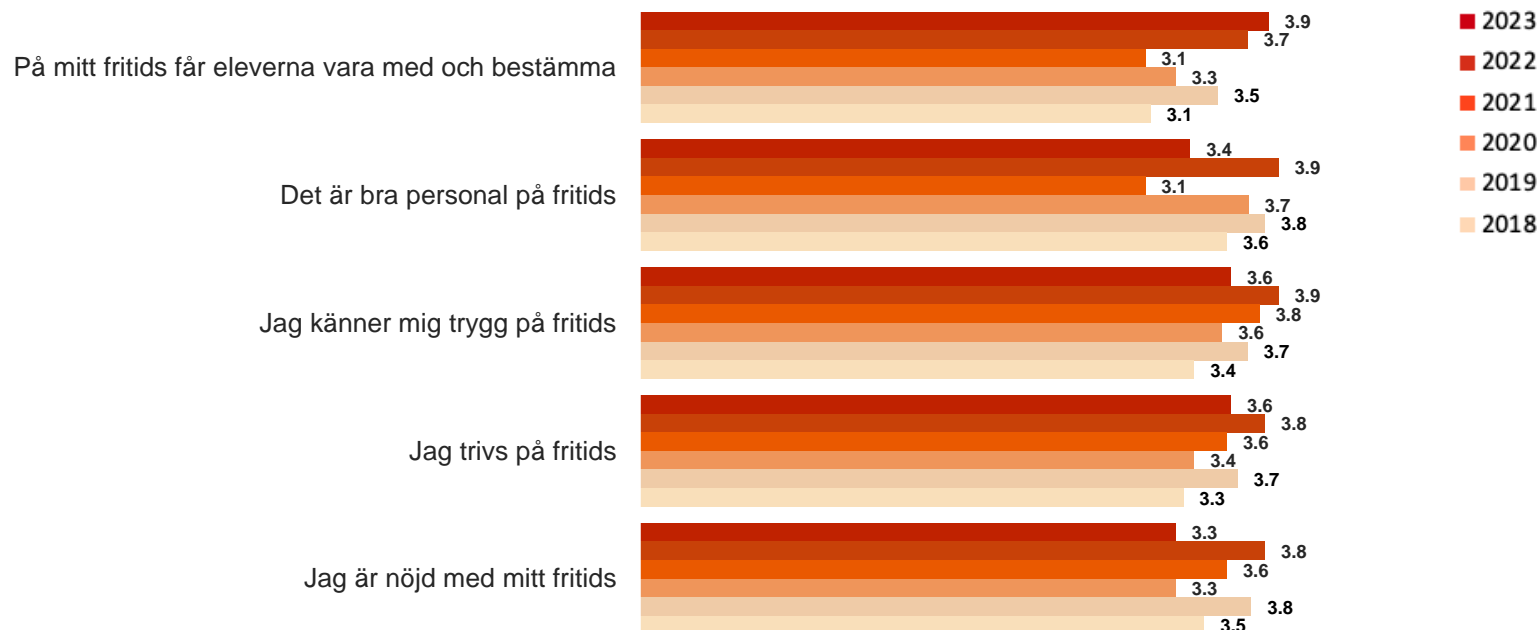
2023
2022
2021
2020
2019
2018

På mitt fritids får eleverna vara med och bestämma
3.9
3.7
3.1
3.3
3.5
3.1

Det är bra personal på fritids
3.4
3.9
3.1
3.7
3.8
3.6

Jag känner mig trygg på fritids
3.6
3.9
3.8
3.6
3.7
3.4

Jag trivs på fritids
3.6
3.8
3.6
3.4
3.7
3.3

Jag är nöjd med mitt fritids
3.3
3.8
3.6
3.3
3.8
3.5